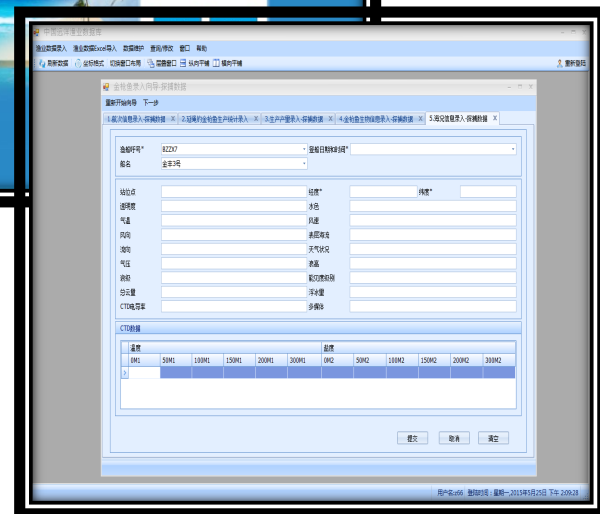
中国远洋渔业数据库

渔业数据录入 渔业数据Excel导入 数据维护 查询/修改 窗口 帮助

刷新数据 坐标格式 切换窗口布局 层叠窗口 纵向平铺 横向平铺 重新登录

金枪鱼录入向导-探捕数据

重新开始向导 下一步

1.航次信息录入-探捕数据 2.延绳钓金枪鱼生产统计录入 3.生产记录录入-探捕数据 4.金枪鱼生物信息录入-探捕数据 5.海况信息录入-探捕数据

渔船呼号* BZZK7 渔船日期[航次]*
船名 金丰3号

站位点 经度* 纬度*
透明度 水色
气温 风速
风向 表层海流
海况 天气状况
气压 表温
浪级 能见度级别
总云量 浮冰量
CTD电导率 多情况

CTD数据

| 温度 | | | | | | 盐度 | | | | | |
|---|---|---|---|---|---|---|---|---|---|---|---|
| 0M1 | 50M1 | 100M1 | 150M1 | 200M1 | 300M1 | 0M2 | 50M2 | 100M2 | 150M2 | 200M2 | 300M2 |

提交 取消 确定

用户名:sdc 登陆时间：星期一,2015年5月25日 下午 2:09:28